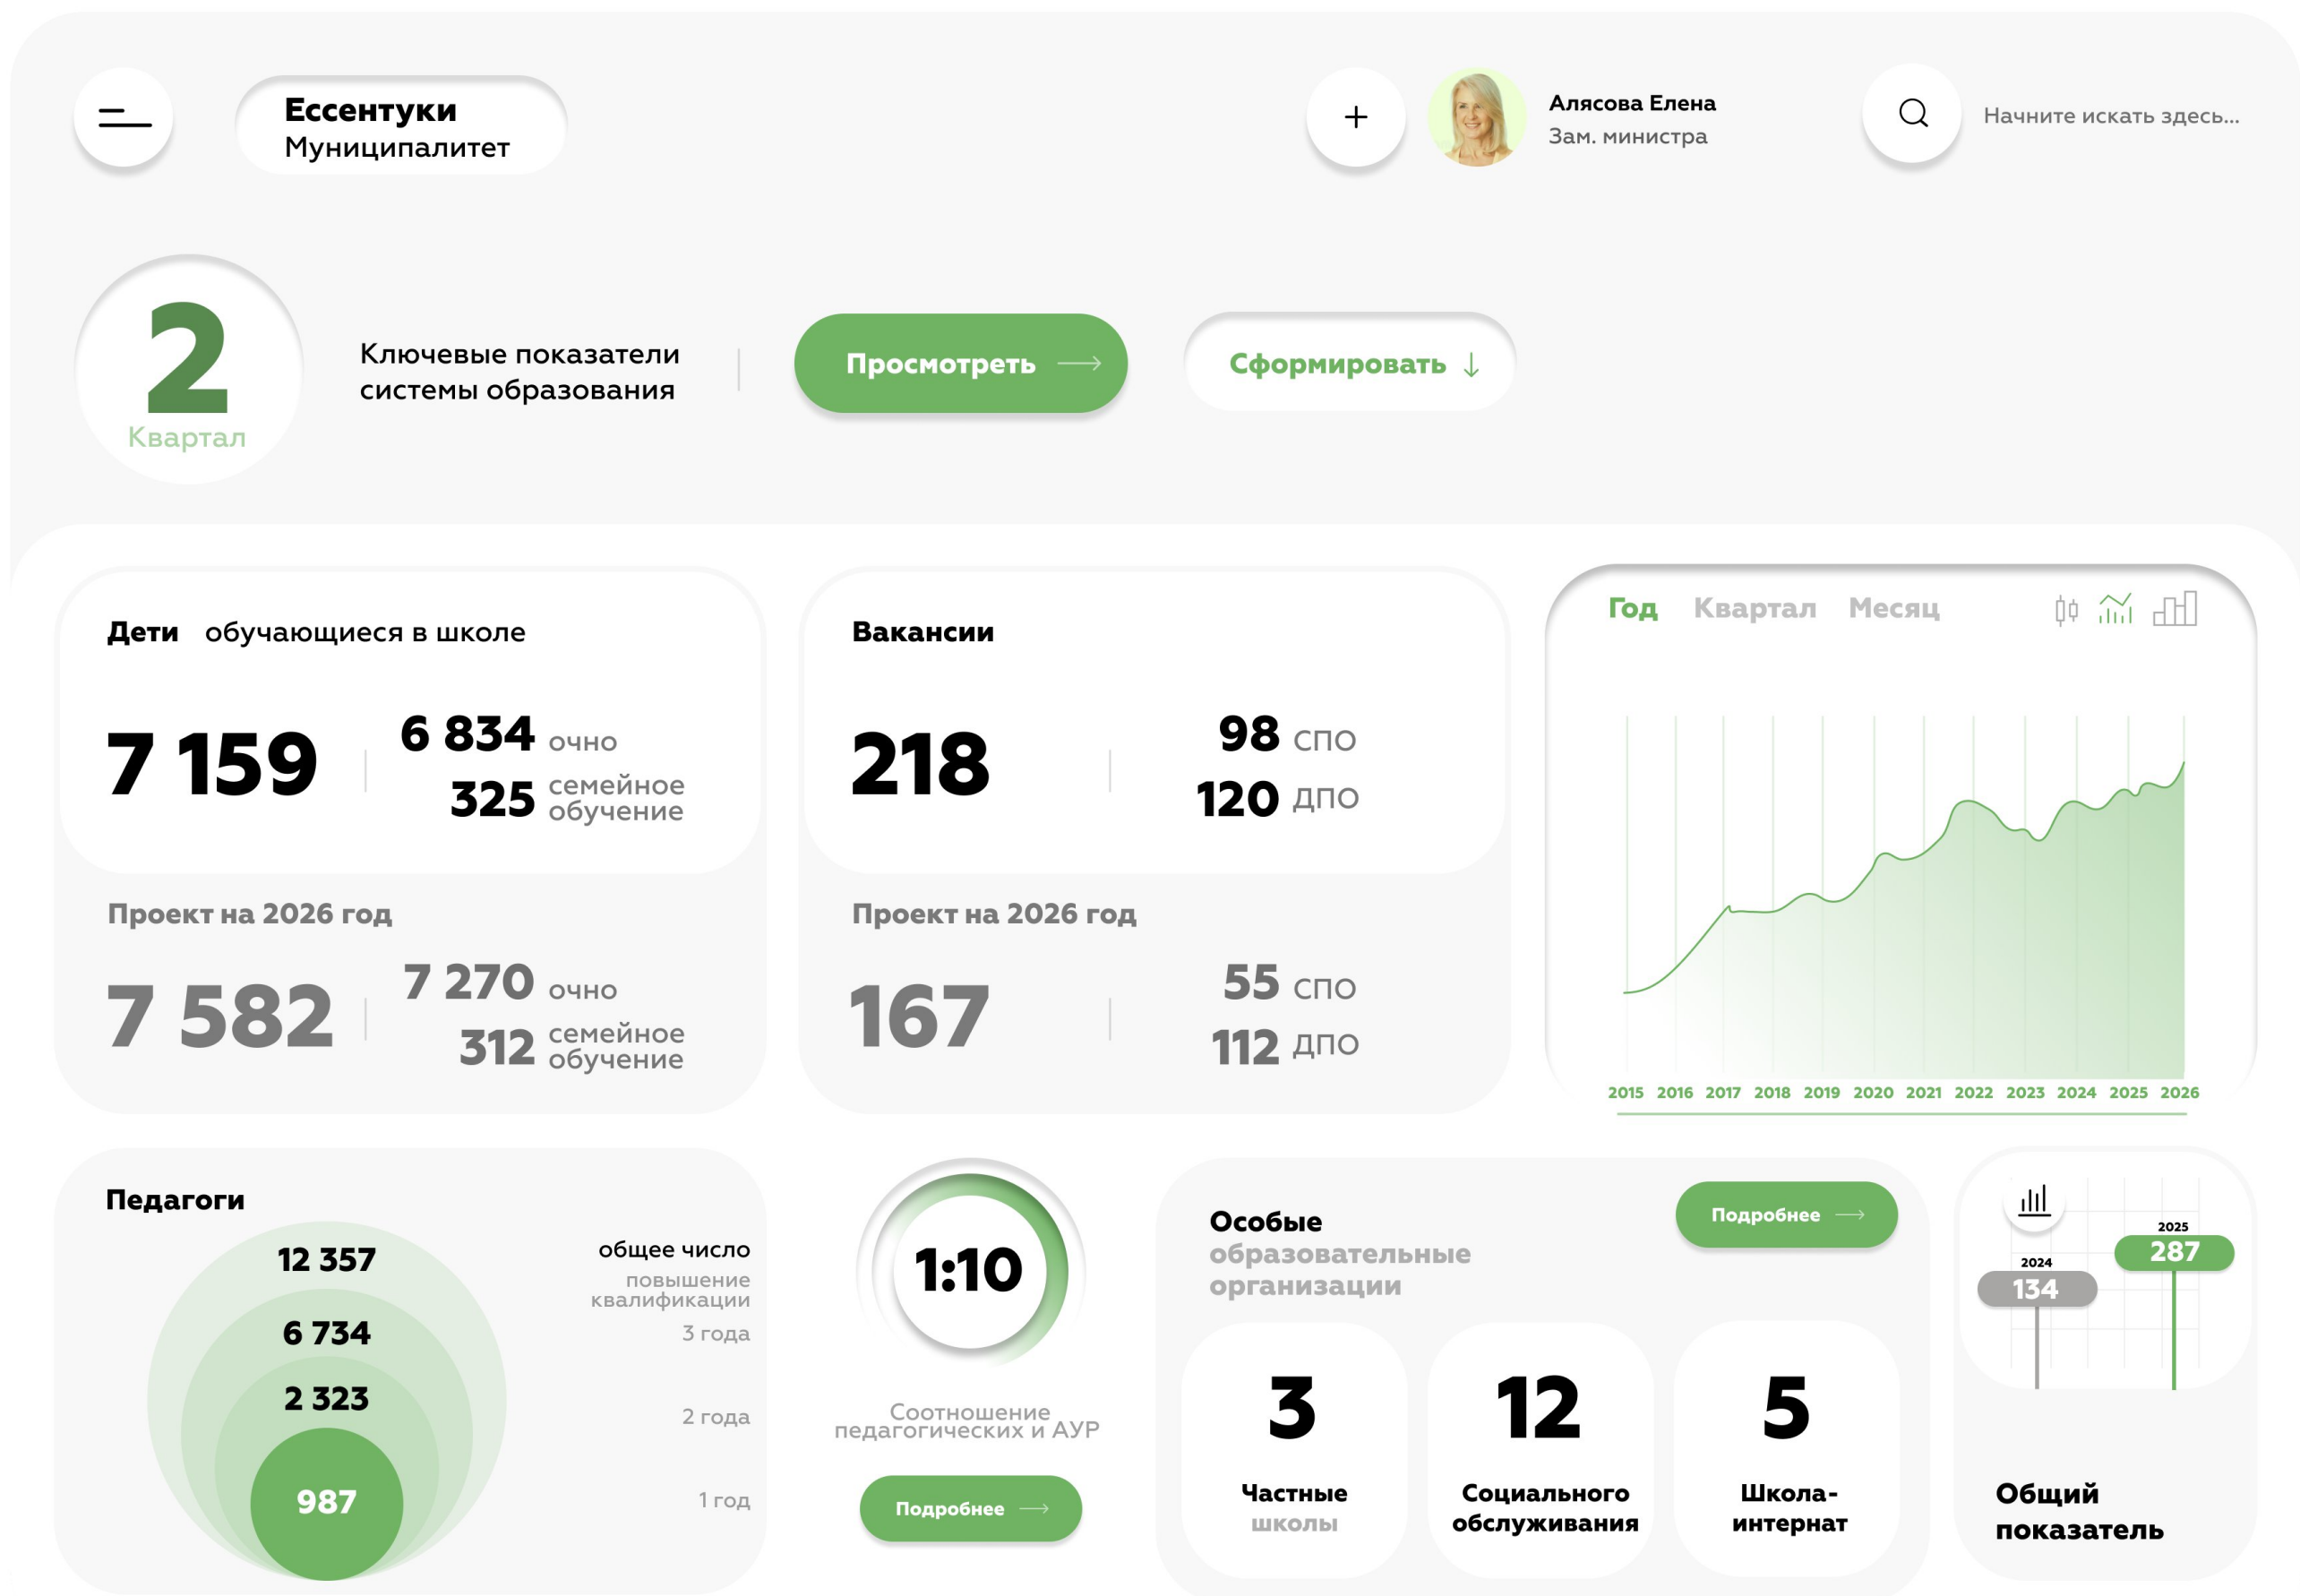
Ессентуки
Муниципалитет

+

Алясова Елена
Зам. министра

Начните искать здесь...

2
Квартал

Ключевые показатели системы образования

Просмотреть

Сформировать

Дети обучающиеся в школе

7 159

6 834 очно
325 семейное обучение

Проект на 2026 год

7 582

7 270 очно
312 семейное обучение

Вакансии

218

98 СПО
120 ДПО

Проект на 2026 год

167

55 СПО
112 ДПО

Год Квартал Месяц

2015 2016 2017 2018 2019 2020 2021 2022 2023 2024 2025 2026

Педагоги

12 357
6 734
2 323
987

общее число
повышение квалификации
3 года
2 года
1 год

1:10

Соотношение педагогических и АУР

Подробнее

Особые образовательные организации

Подробнее

3
Частные школы

12
Социального обслуживания

5
Школа-интернат

2025
287
2024
134

Общий показатель